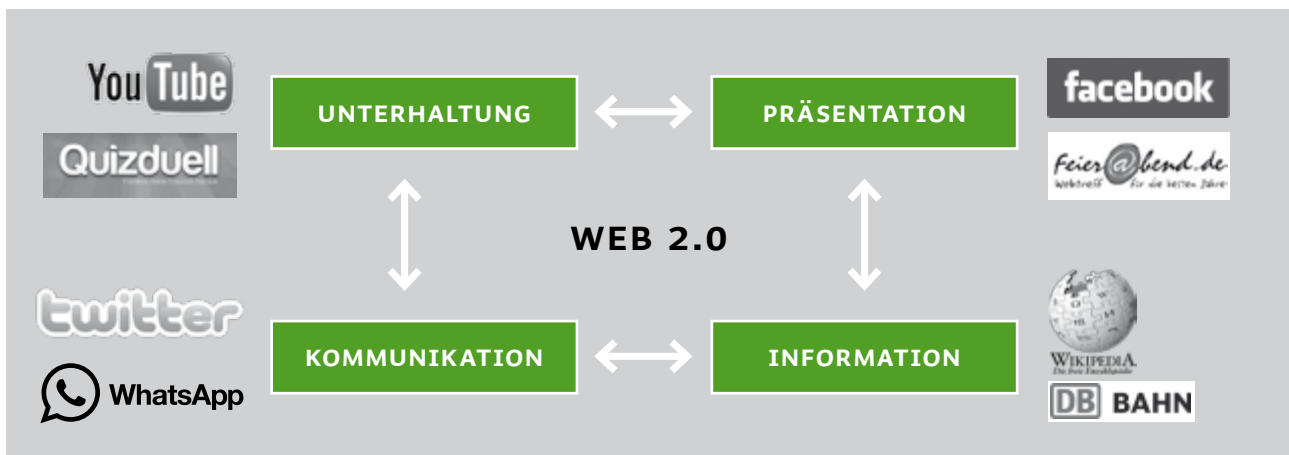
YouTube

Quizduell

UNTERHALTUNG

PRÄSENTATION

facebook

Feier@bend.de
Webtreff für die besten Jahre

WEB 2.0

twitter

WhatsApp

KOMMUNIKATION

INFORMATION

WIKIPEDIA
Die freie Enzyklopädie

DB BAHN